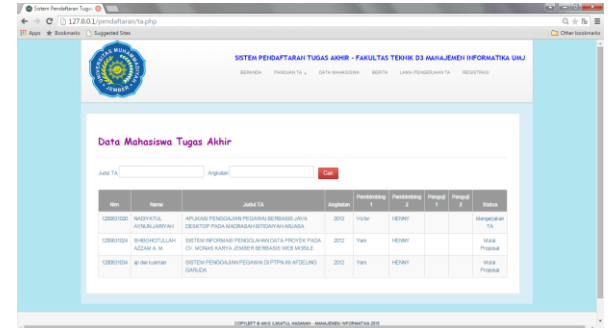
Sistem Pendaftaran Tugas

127.0.0.1/pendaftaran/ta.php

Apps Bookmarks Suggested Sites

Other bookmarks

SISTEM PENDAFTARAN TUGAS AKHIR - FAKULTAS TEKNIK D3 MANAJEMEN INFORMATIKA UMJ

BERANDA PANDUAN TA DATA MAHASISWA BERITA LAMA PENGERJAAN TA REGISTRASI

Data Mahasiswa Tugas Akhir

Judul TA Angkatan Cari

| Nim | Nama | Judul TA | Angkatan | Pembimbing 1 | Pembimbing 2 | Penguji 1 | Penguji 2 | Status |
|---|---|---|---|---|---|---|---|---|
| 1280031030 | NADIYATUL AYNUN JARIYAH | APLIKASI PENGGAJIAN PEGAWAI BERBASIS JAVA DESKTOP PADA MADRASAH IBTIDAIYAH MIUASA | 2012 | Victor | HENNY | | | Mengerjakan TA |
| 1280031024 | SHIBGHATULLAH AZZAM A. M. | SISTEM INFORMASI PENGOLAHAN DATA PROYEK PADA CV. MONAS KARYA JEMBER BERBASIS WEB MOBILE | 2012 | Yani | HENNY | | | Mulai Proposal |
| 1280031034 | aji dwi kusman | SISTEM PENGGAJIAN PEGAWAI DI PTPN XII AFDELING GARUDA | 2012 | Yani | HENNY | | | Mulai Proposal |

COPYLEFT © ANIS LAHATUL HASANAH - MANAJEMEN INFORMATIKA 2015